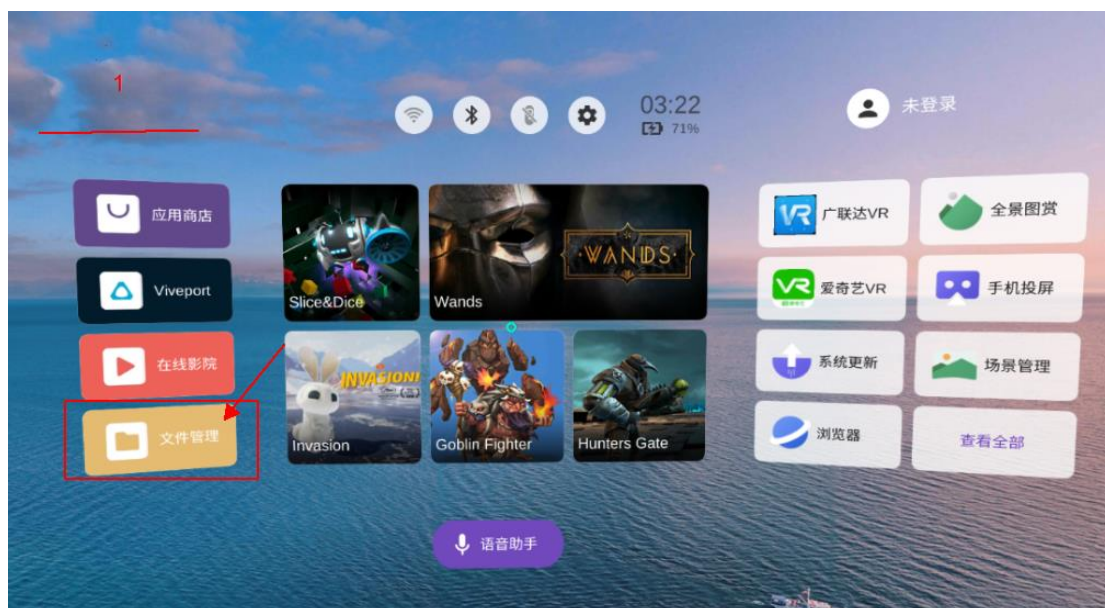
1

03:22
71%

未登录

应用商店
Viveport
在线影院
文件管理

Slice&Dice
WANDS
Wands
INVASION!
Invasion
Goblin Fighter
Hunters Gate

VR 广联达VR
全景图赏
VR 爱奇艺VR
手机投屏
系统更新
场景管理
浏览器
查看全部

语音助手